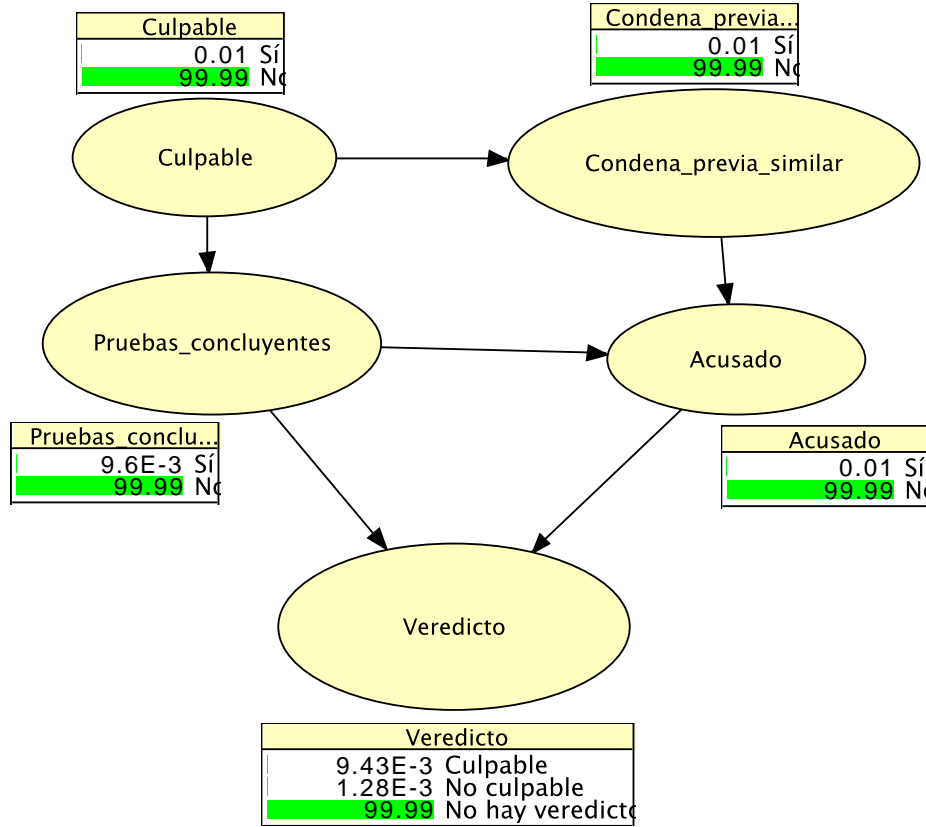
Culpable
0.01 Sí
99.99 No

Condena_previa...
0.01 Sí
99.99 No

Culpable

Condena_previa_similar

Pruebas_concluyentes

Acusado

Pruebas_conclu...
9.6E-3 Sí
99.99 No

Acusado
0.01 Sí
99.99 No

Veredicto

Veredicto
9.43E-3 Culpable
1.28E-3 No culpable
99.99 No hay veredicto